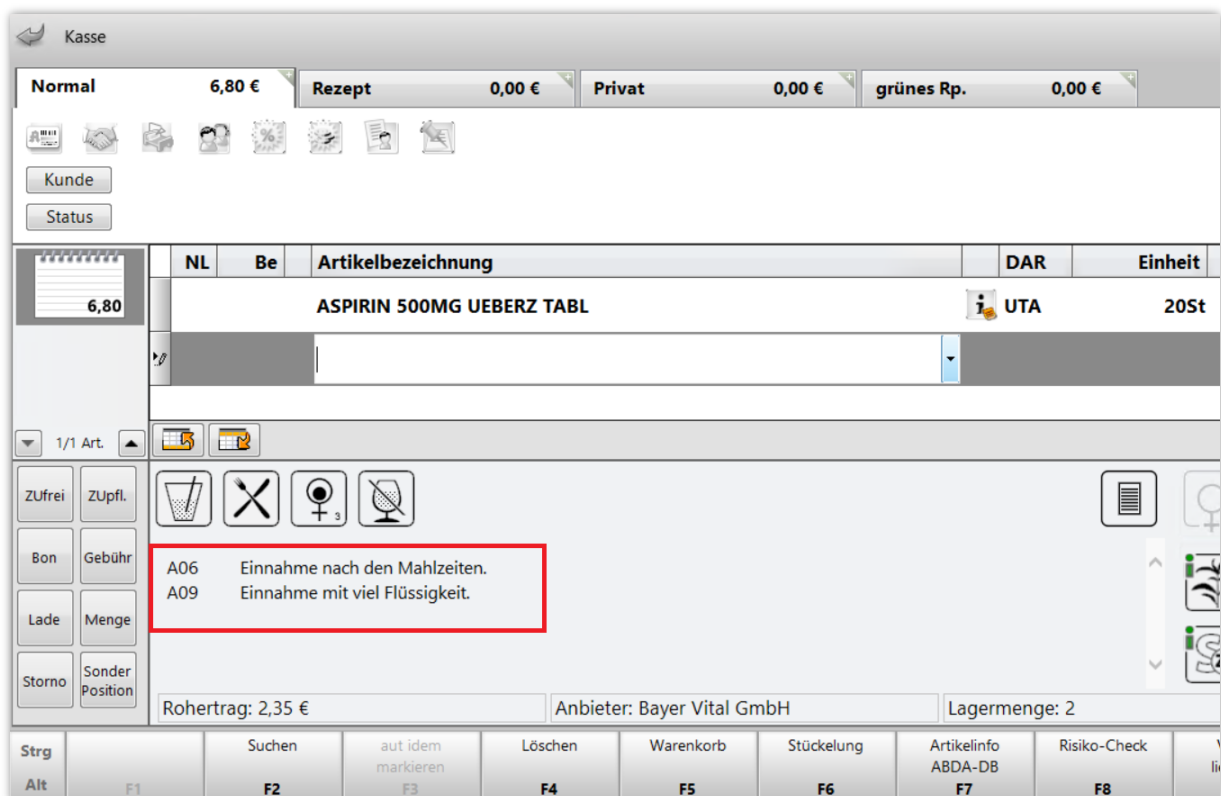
Kasse

Normal 6,80 €
Rezept 0,00 €
Privat 0,00 €
grünes Rp. 0,00 €

Kunde
Status

6,80

| NL | Be | Artikelbezeichnung | DAR | Einheit |
|---|---|---|---|---|
| | | ASPIRIN 500MG UEBERZ TABL | UTA | 20St |

1/1 Art.

ZUfrei
ZUpfl.
Bon
Gebühr
Lade
Menge
Storno
Sonder Position

3

A06 Einnahme nach den Mahlzeiten.
A09 Einnahme mit viel Flüssigkeit.

Rohertrag: 2,35 €
Anbieter: Bayer Vital GmbH
Lagermenge: 2

Strg
Alt
F1
Suchen F2
aut idem markieren F3
Löschen F4
Warenkorb F5
Stückelung F6
Artikelinfo ABDA-DB F7
Risiko-Check F8